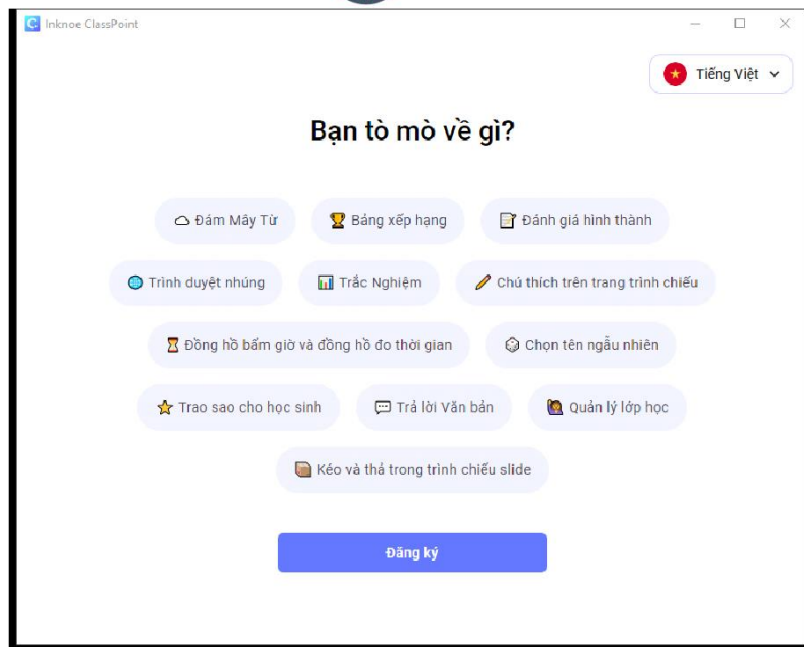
Inknoe ClassPoint

Tiếng Việt

Bạn tò mò về gì?

Đám Mây Từ

Bảng xếp hạng

Đánh giá hình thành

Trình duyệt nhúng

Trắc Nghiệm

Chú thích trên trang trình chiếu

Đồng hồ bấm giờ và đồng hồ đo thời gian

Chọn tên ngẫu nhiên

Trao sao cho học sinh

Trả lời Văn bản

Quản lý lớp học

Kéo và thả trong trình chiếu slide

Đăng ký